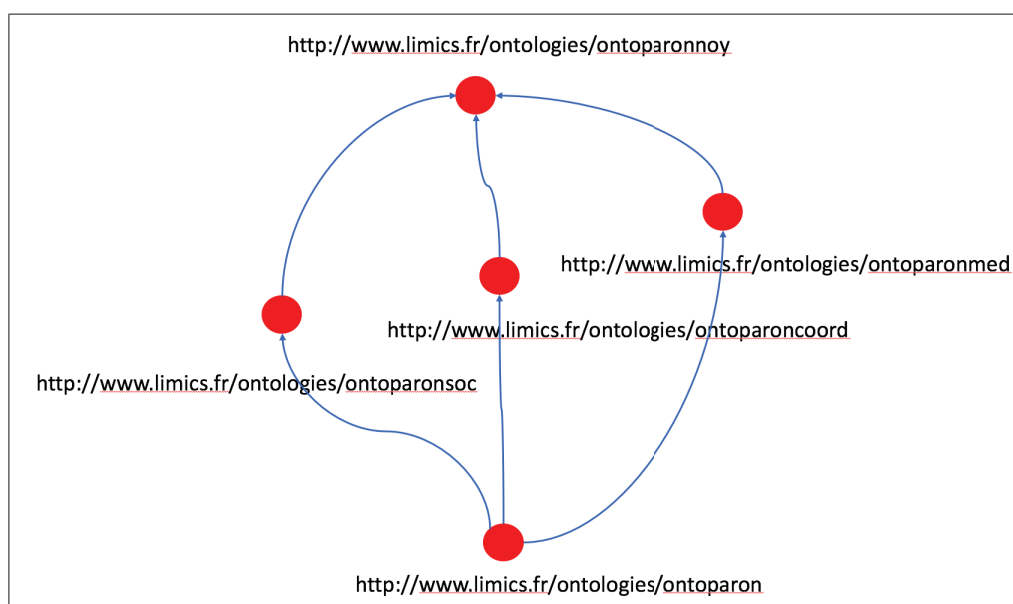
http://www.limics.fr/ontologies/ontoparonnoy

http://www.limics.fr/ontologies/ontoparonmed

http://www.limics.fr/ontologies/ontoparoncoord

http://www.limics.fr/ontologies/ontoparonsoc

http://www.limics.fr/ontologies/ontoparon